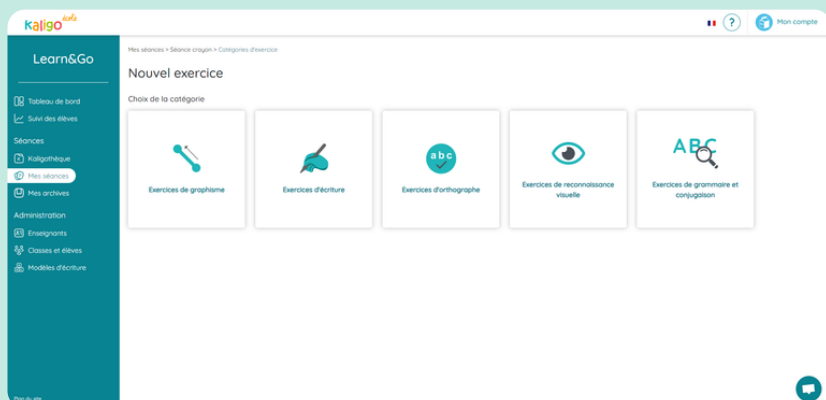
kaligo kids

?

Mon compte

Learn&Go

Tableau de bord

Suivi des élèves

Séances

Kaligothèque

Mes séances

Mes archives

Administration

Enseignants

Classes et élèves

Modèles d'écriture

Plan du site

Mes séances > Séance crayon > Catégories d'exercice

Nouvel exercice

Choix de la catégorie

Exercices de graphisme

Exercices d'écriture

abc

Exercices d'orthographe

Exercices de reconnaissance visuelle

ABC

Exercices de grammaire et conjugaison